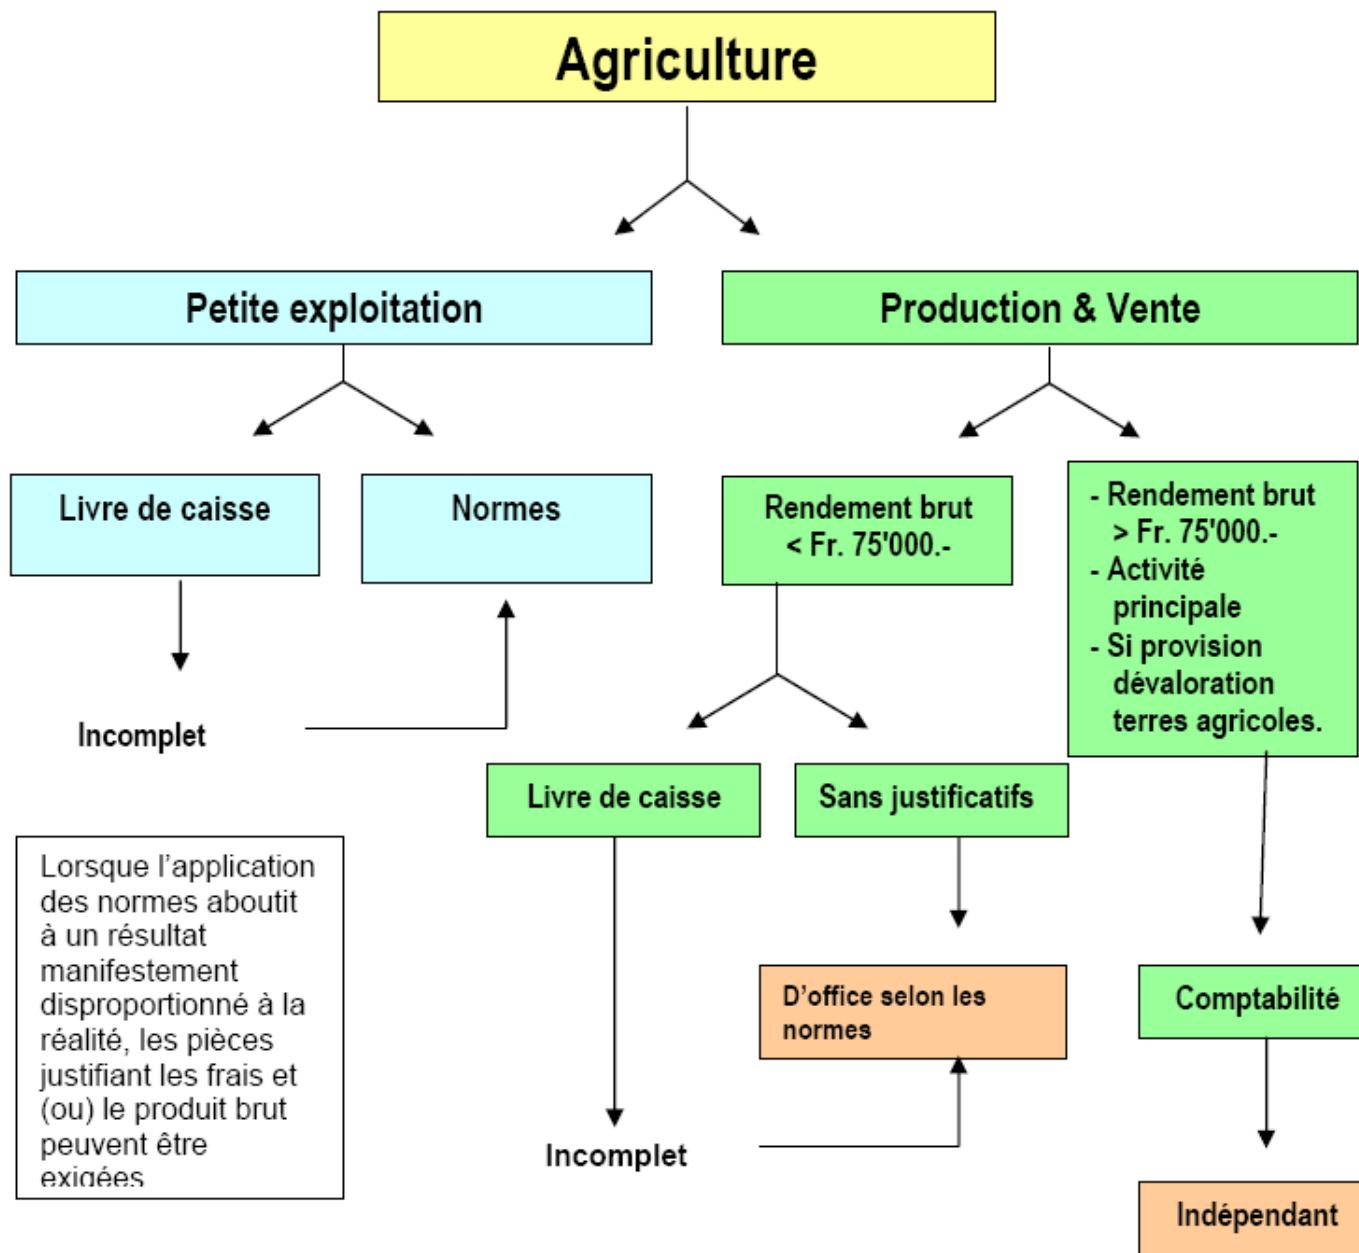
Agriculture

Petite exploitation

Production & Vente

Livre de caisse

Normes

Rendement brut < Fr. 75'000.-

- Rendement brut > Fr. 75'000.-
- Activité principale
- Si provision dévaloration terres agricoles.

Incomplet

Livre de caisse

Sans justificatifs

Lorsque l'application des normes aboutit à un résultat manifestement disproportionné à la réalité, les pièces justifiant les frais et (ou) le produit brut peuvent être exigées

D'office selon les normes

Comptabilité

Incomplet

Indépendant